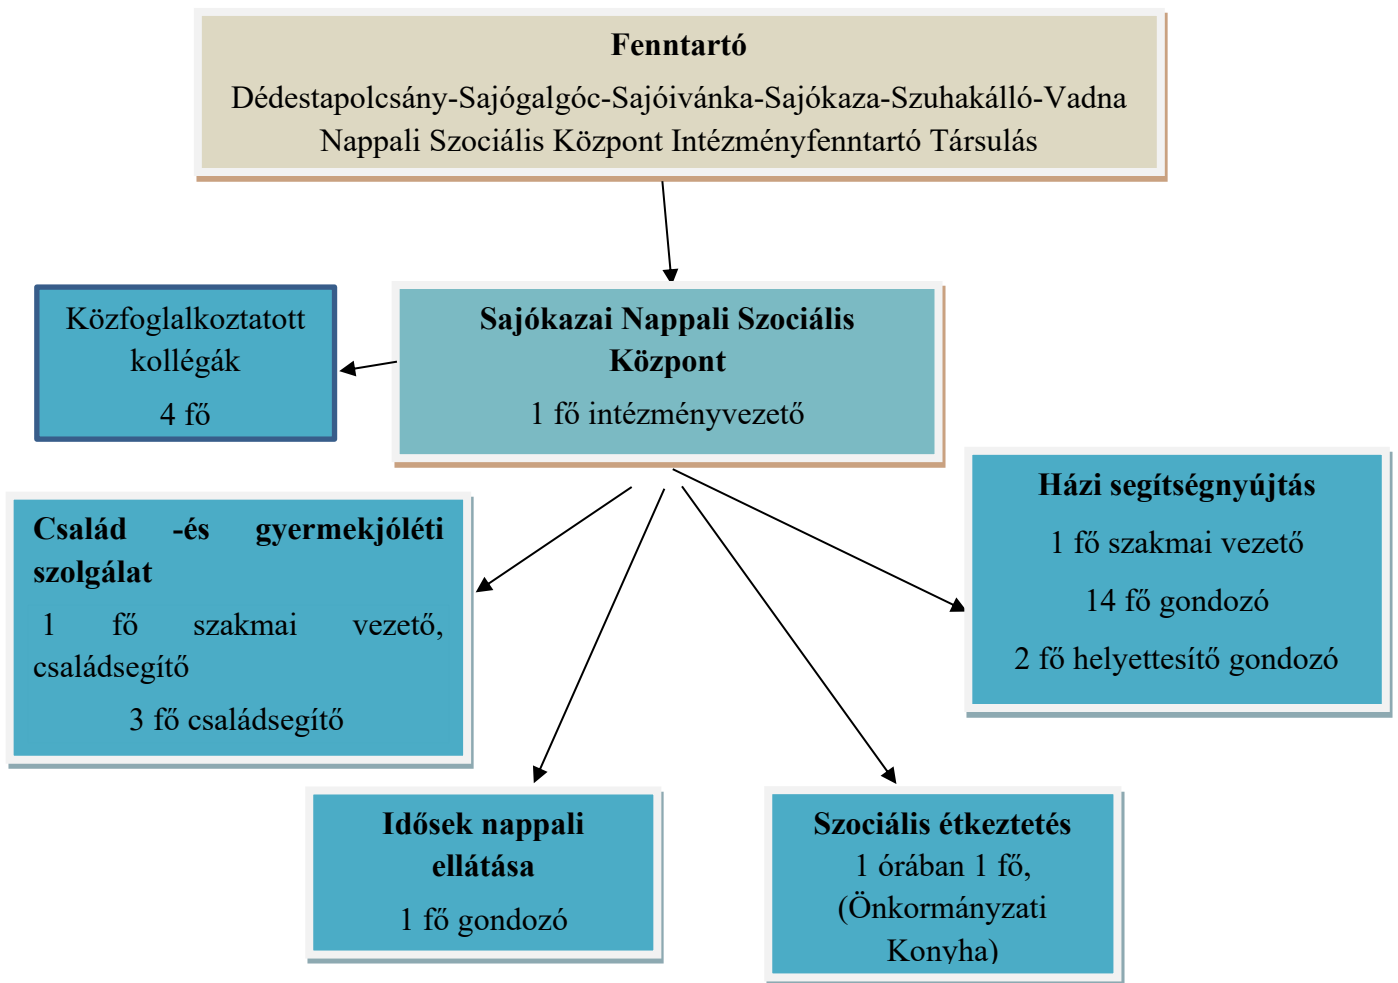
Fenntartó

Dédestapolcsány-Sajógalgóc-Sajóivánka-Sajókaza-Szuhakálló-Vadna Nappali Szociális Központ Intézményfenntartó Társulás

Közfoglalkoztatott kollégák

4 fő

Sajókazai Nappali Szociális Központ

1 fő intézményvezető

Család -és gyermekjóléti szolgálat

1 fő szakmai vezető, családsegítő

3 fő családsegítő

Házi segítségnyújtás

1 fő szakmai vezető

14 fő gondozó

2 fő helyettesítő gondozó

Idősek nappali ellátása

1 fő gondozó

Szociális étkeztetés

1 órában 1 fő, (Önkormányzati Konyha)